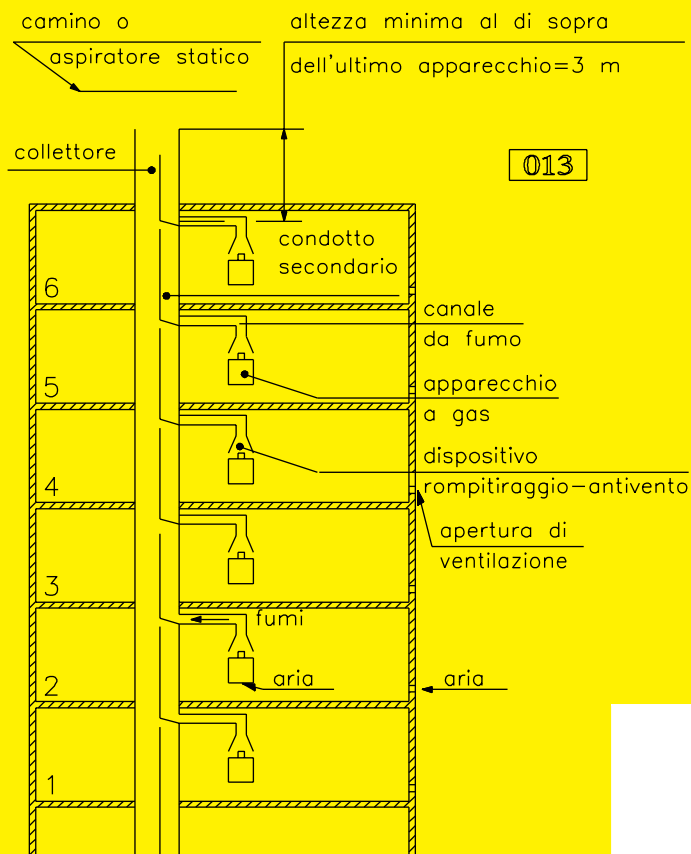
camino o
aspiratore statico

altezza minima al di sopra
dell'ultimo apparecchio=3 m

collettore

013

condotto
secondario

6

canale
da fumo

5

apparecchio
a gas

4

dispositivo
rompitiraggio-antivento

apertura di
ventilazione

3

fumi

2

aria

aria

1